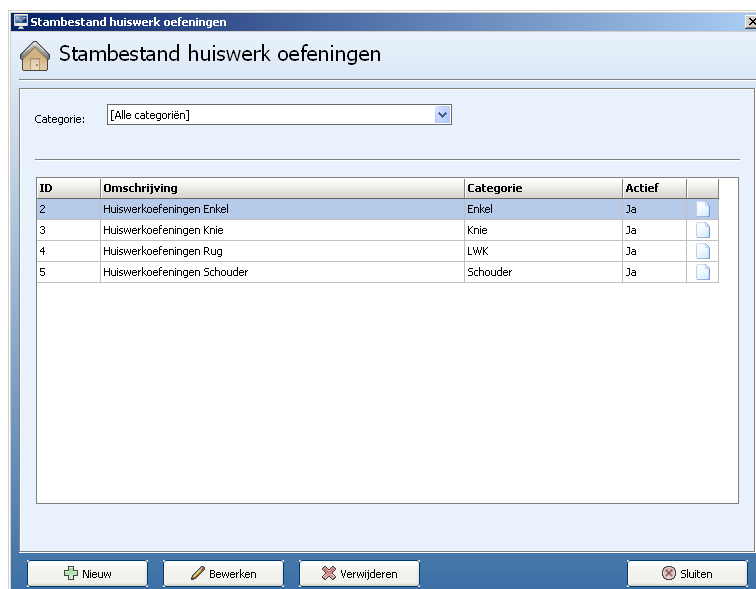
Stambestand huiswerk oefeningen

Stambestand huiswerk oefeningen

Categorie: [Alle categoriën]

| ID | Omschrijving | Categorie | Actief | |
|---|---|---|---|---|
| 2 | Huiswerkoefeningen Enkel | Enkel | Ja | |
| 3 | Huiswerkoefeningen Knie | Knie | Ja | |
| 4 | Huiswerkoefeningen Rug | LWK | Ja | |
| 5 | Huiswerkoefeningen Schouder | Schouder | Ja | |

Nieuw
Bewerken
Verwijderen
Sluiten